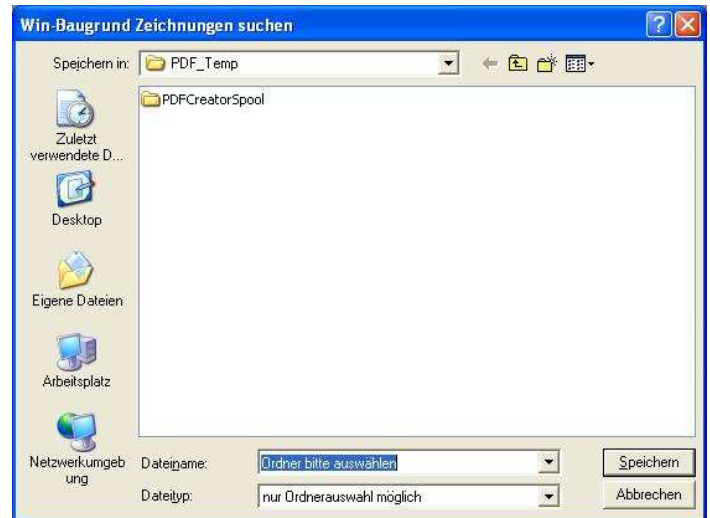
Win-Baugrund Zeichnungen suchen

Speichern in: PDF_Temp

PDFCreatorSpool

Zuletzt verwendete D...

Desktop

Eigene Dateien

Arbeitsplatz

Netzwerkumgebung

Dateiname: Ordner bitte auswählen

Dateityp: nur Ordnerauswahl möglich

Speichern

Abbrechen